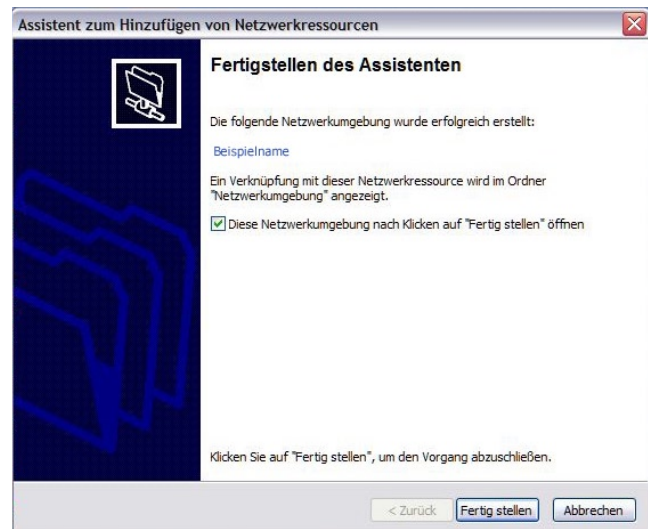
Assistent zum Hinzufügen von Netzwerkressourcen

Fertigstellen des Assistenten

Die folgende Netzwerkumgebung wurde erfolgreich erstellt:

Beispielname

Ein Verknüpfung mit dieser Netzwerkressource wird im Ordner "Netzwerkumgebung" angezeigt.

Diese Netzwerkumgebung nach Klicken auf "Fertig stellen" öffnen

Klicken Sie auf "Fertig stellen", um den Vorgang abzuschließen.

< Zurück | Fertig stellen | Abbrechen